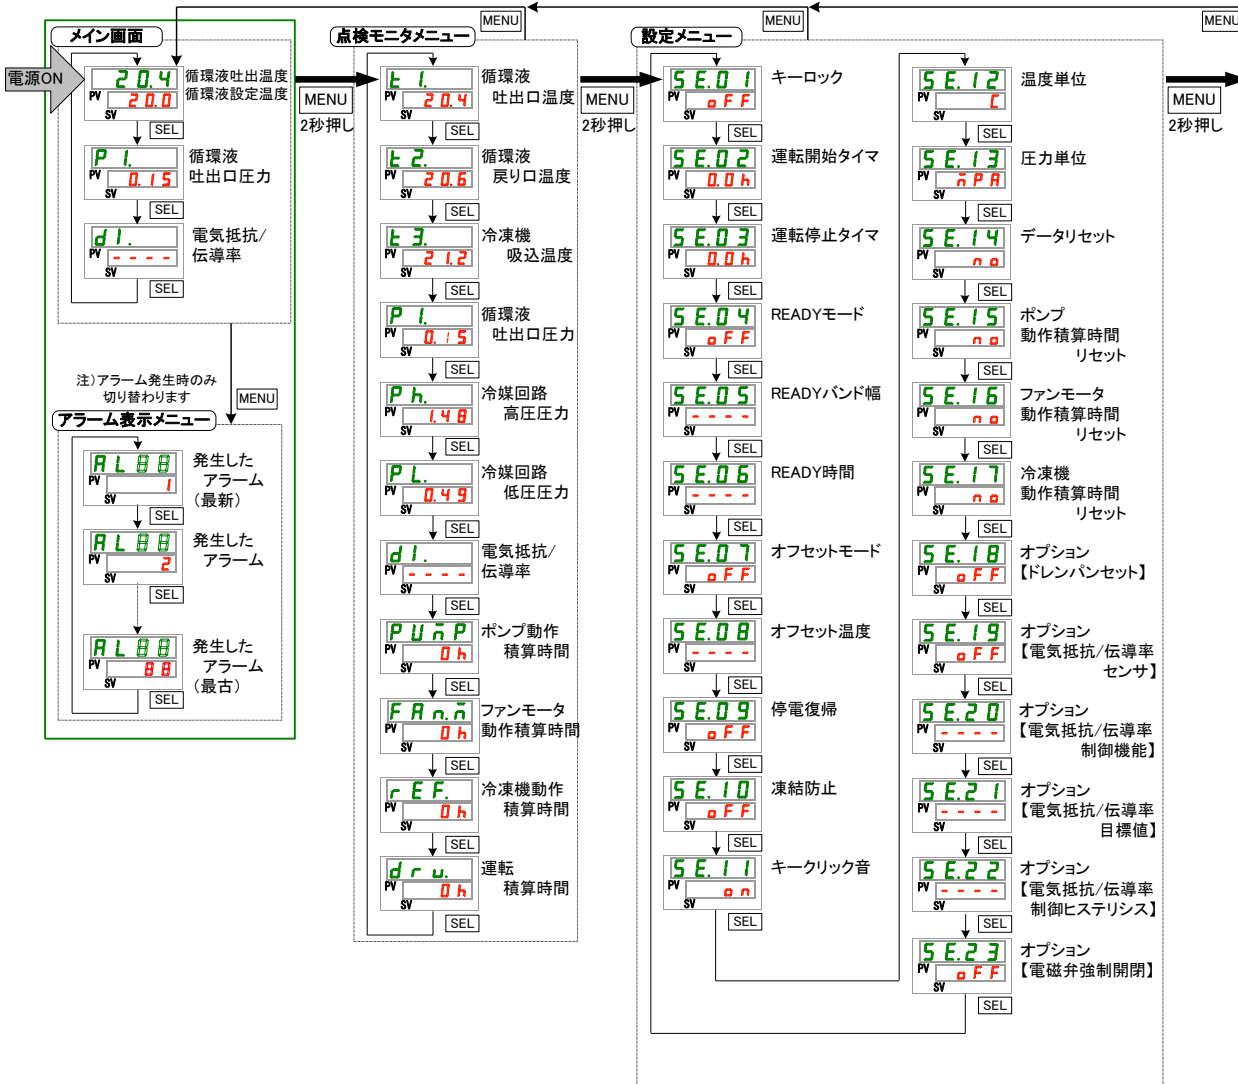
MENU
MENU
MENU

メイン画面
電源ON
20.4
PV 20.0
SV
循環液吐出温度
循環液設定温度
SEL
P 1.
PV 0.15
SV
循環液
吐出口圧力
SEL
d1.
PV - - - -
SV
電気抵抗/
伝導率
SEL

MENU
2秒押し

注)アラーム発生時のみ
切り替わります
MENU
アラーム表示メニュー
AL88
PV 1
SV
発生した
アラーム
(最新)
SEL
AL88
PV 2
SV
発生した
アラーム
SEL
AL88
PV 88
SV
発生した
アラーム
(最古)
SEL

点検モニタメニュー
t 1.
PV 20.4
SV
循環液
吐出口温度
SEL
t 2.
PV 20.6
SV
循環液
戻り口温度
SEL
t 3.
PV 21.2
SV
冷凍機
吸込温度
SEL
P 1.
PV 0.15
SV
循環液
吐出口圧力
SEL
P h.
PV 1.48
SV
冷媒回路
高圧圧力
SEL
P L.
PV 0.49
SV
冷媒回路
低圧圧力
SEL
d1.
PV - - - -
SV
電気抵抗/
伝導率
SEL
PUmP
PV 0h
SV
ポンプ動作
積算時間
SEL
FAn.m
PV 0h
SV
ファンモータ
動作積算時間
SEL
rEF.
PV 0h
SV
冷凍機動作
積算時間
SEL
dru.
PV 0h
SV
運転
積算時間
SEL

MENU
2秒押し

設定メニュー
SE.01
PV oFF
SV
キーロック
SEL
SE.02
PV 0.0h
SV
運転開始タイマ
SEL
SE.03
PV 0.0h
SV
運転停止タイマ
SEL
SE.04
PV oFF
SV
READYモード
SEL
SE.05
PV - - - -
SV
READYバンド幅
SEL
SE.06
PV - - - -
SV
READY時間
SEL
SE.07
PV oFF
SV
オフセットモード
SEL
SE.08
PV - - - -
SV
オフセット温度
SEL
SE.09
PV oFF
SV
停電復帰
SEL
SE.10
PV oFF
SV
凍結防止
SEL
SE.11
PV on
SV
キークリック音
SEL

SE.12
PV C
SV
温度単位
SEL
SE.13
PV mPA
SV
圧力単位
SEL
SE.14
PV no
SV
データリセット
SEL
SE.15
PV no
SV
ポンプ
動作積算時間
リセット
SEL
SE.16
PV no
SV
ファンモータ
動作積算時間
リセット
SEL
SE.17
PV no
SV
冷凍機
動作積算時間
リセット
SEL
SE.18
PV oFF
SV
オプション
【ドレンパンセット】
SEL
SE.19
PV oFF
SV
オプション
【電気抵抗/伝導率
センサ】
SEL
SE.20
PV - - - -
SV
オプション
【電気抵抗/伝導率
制御機能】
SEL
SE.21
PV - - - -
SV
オプション
【電気抵抗/伝導率
目標値】
SEL
SE.22
PV - - - -
SV
オプション
【電気抵抗/伝導率
制御ヒステリシス】
SEL
SE.23
PV oFF
SV
オプション
【電磁弁強制開閉】
SEL

MENU
2秒押し